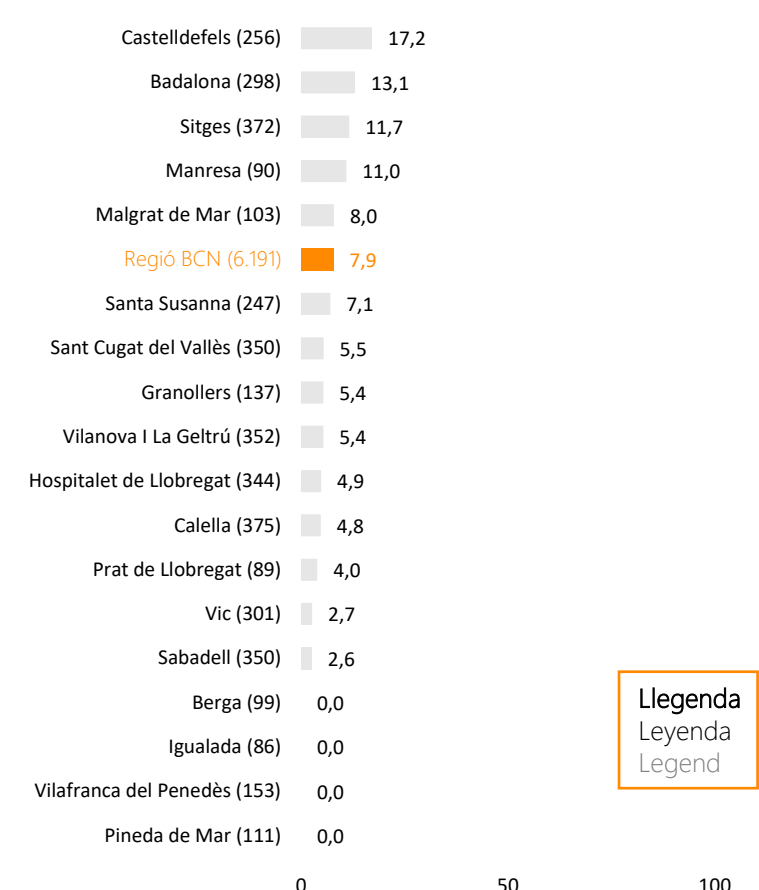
| | |
|---|---|
| Castelldefels (256) | 17,2 |
| Badalona (298) | 13,1 |
| Sitges (372) | 11,7 |
| Manresa (90) | 11,0 |
| Malgrat de Mar (103) | 8,0 |
| Regió BCN (6.191) | 7,9 |
| Santa Susanna (247) | 7,1 |
| Sant Cugat del Vallès (350) | 5,5 |
| Granollers (137) | 5,4 |
| Vilanova I La Geltrú (352) | 5,4 |
| Hospitalet de Llobregat (344) | 4,9 |
| Calella (375) | 4,8 |
| Prat de Llobregat (89) | 4,0 |
| Vic (301) | 2,7 |
| Sabadell (350) | 2,6 |
| Berga (99) | 0,0 |
| Igualada (86) | 0,0 |
| Vilafranca del Penedès (153) | 0,0 |
| Pineda de Mar (111) | 0,0 |

Llegenda
Leyenda
Legend

0 50 100